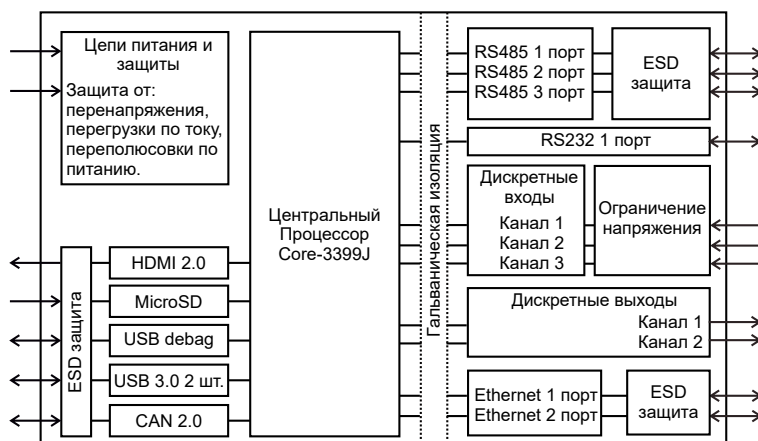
Цепи питания и защиты

Защита от: перенапряжения, перегрузки по току, переполюсовки по питанию.

Центральный Процессор Core-3399J

ESD защита

HDMI 2.0

MicroSD

USB debag

USB 3.0 2 шт.

CAN 2.0

Гальваническая изоляция

RS485 1 порт
RS485 2 порт
RS485 3 порт

ESD защита

RS232 1 порт

Дискретные входы
Канал 1
Канал 2
Канал 3

Ограничение напряжения

Дискретные выходы
Канал 1
Канал 2

Ethernet 1 порт
Ethernet 2 порт

ESD защита